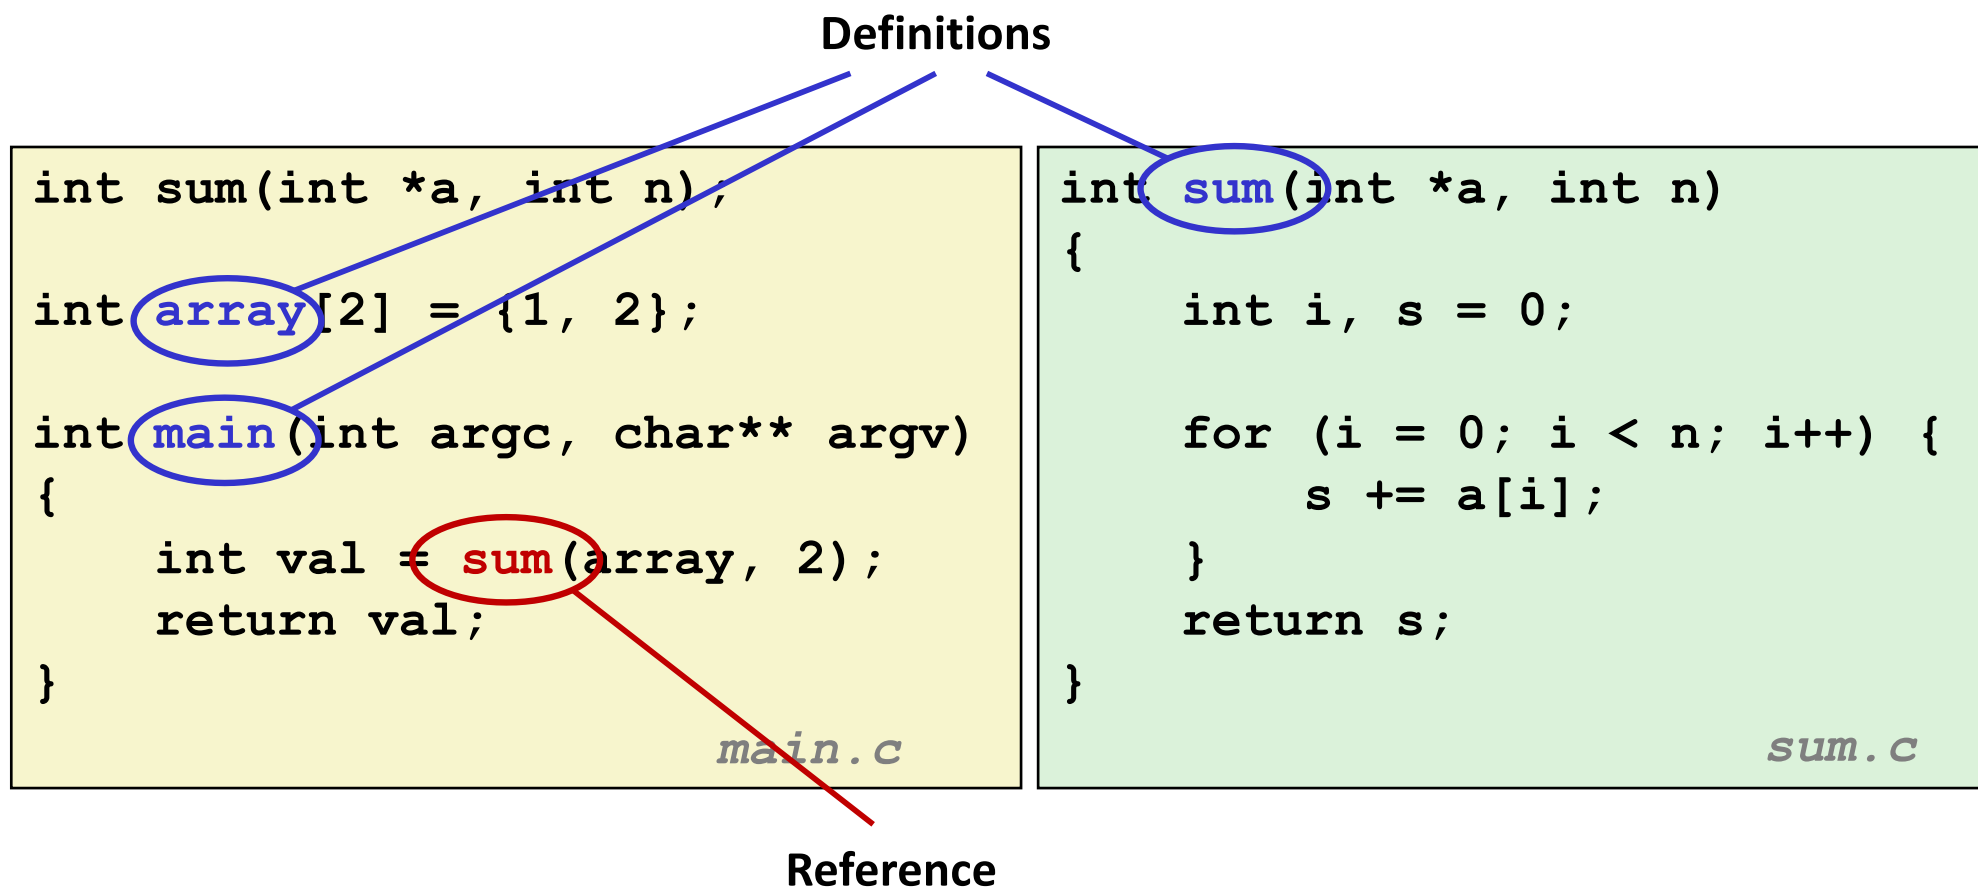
Definitions

int sum(int *a, int n);

int array[2] = {1, 2};

int main(int argc, char** argv)
{
    int val = sum(array, 2);
    return val;
}

main.c

int sum(int *a, int n)
{
    int i, s = 0;

    for (i = 0; i < n; i++) {
        s += a[i];
    }
    return s;
}

sum.c

Reference